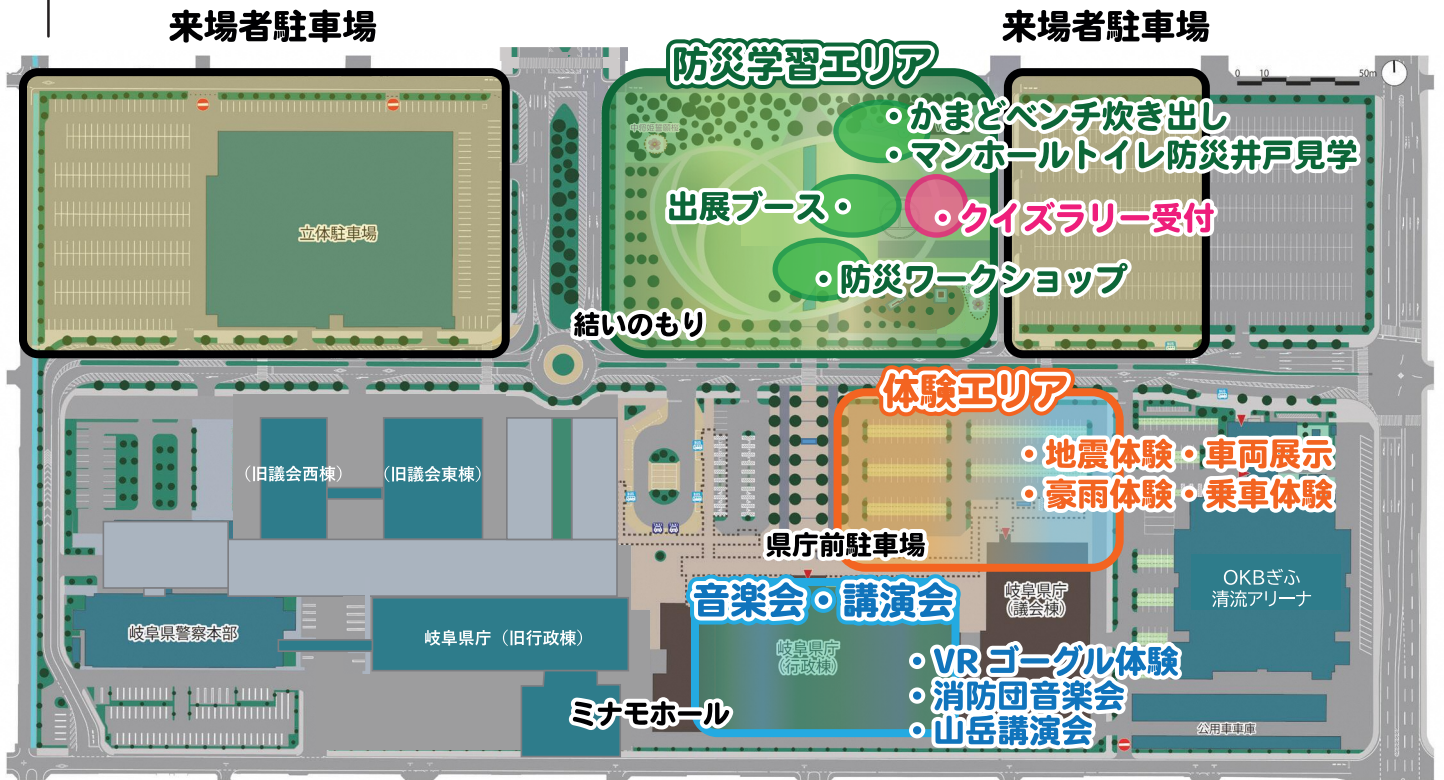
来場者駐車場

防災学習エリア

来場者駐車場

0 10 50m

・かまどベンチ炊き出し
・マンホールトイレ防災井戸見学

出展ブース・

・クイズラリー受付

・防災ワークショップ

立体駐車場

結いのもり

体験エリア

・地震体験・車両展示
・豪雨体験・乗車体験

（旧議会西棟）

（旧議会東棟）

県庁前駐車場

音楽会・講演会

岐阜県庁（議会棟）

OKBぎふ清流アリーナ

岐阜県警察本部

岐阜県庁（旧行政棟）

岐阜県庁（行政棟）

・VR ゴーグル体験
・消防団音楽会
・山岳講演会

ミナモホール

公用車車庫